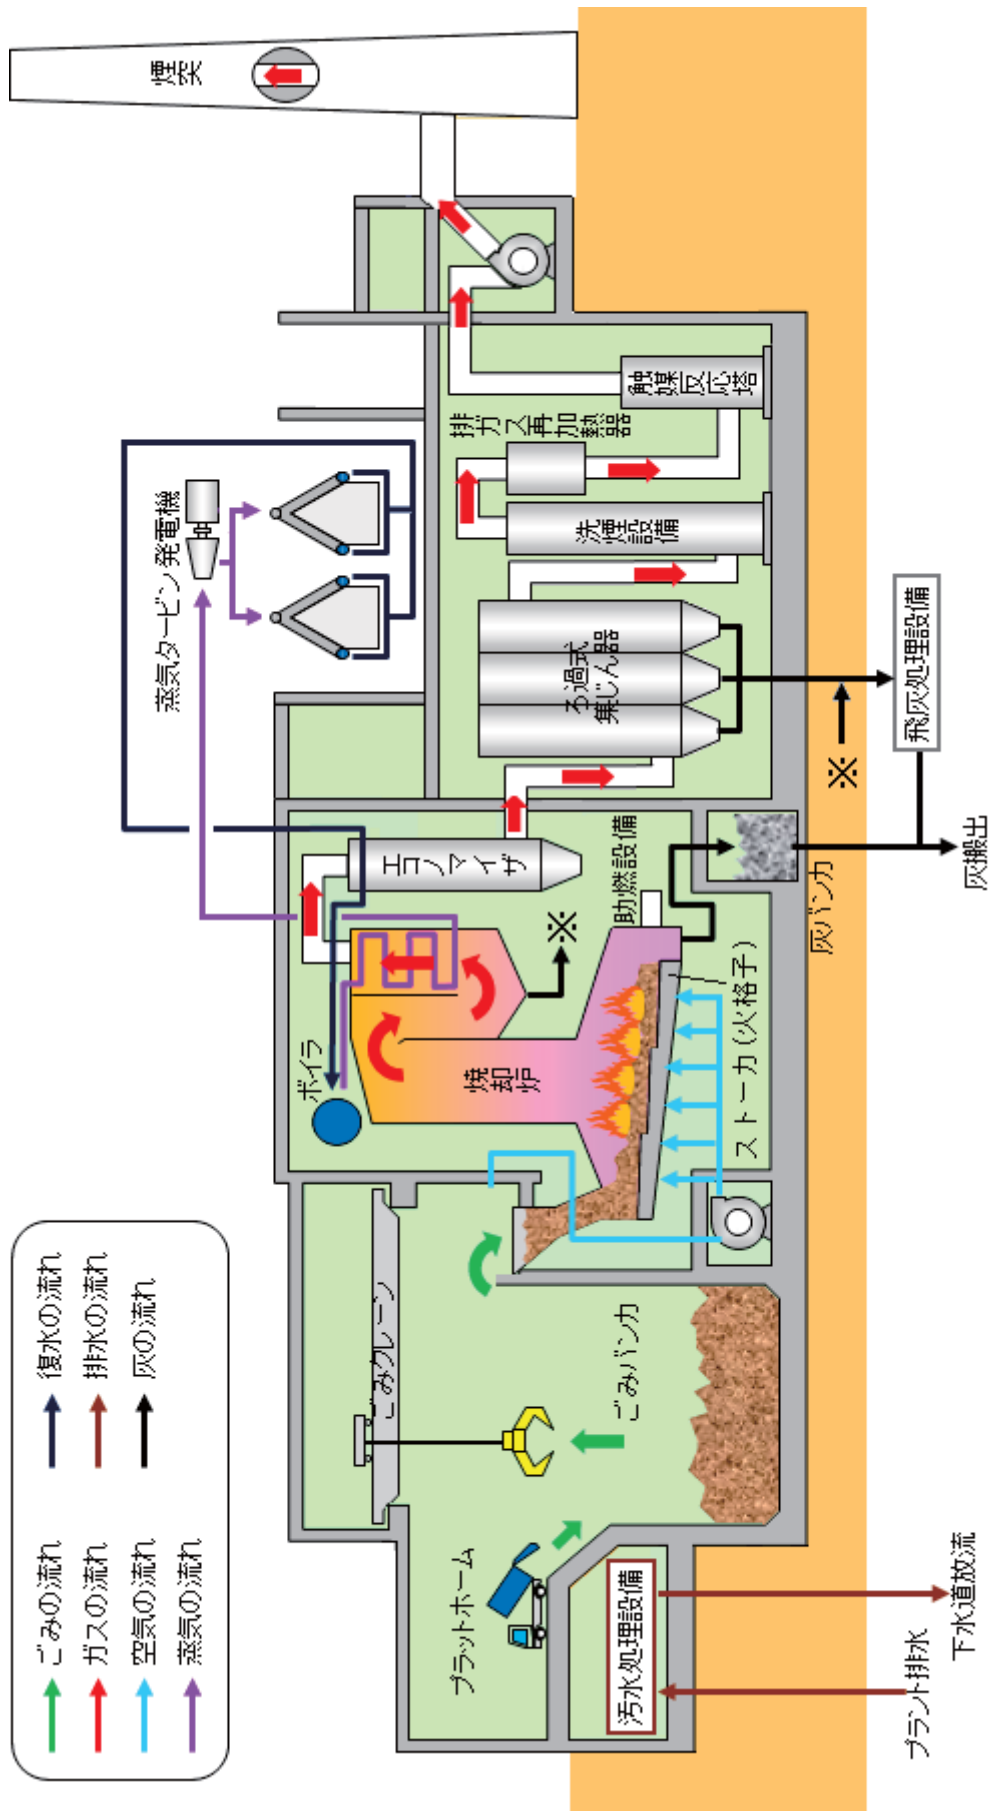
煙突

触媒反応塔

排ガス再加熱器

洗煙設備

ろ過式集じん器

飛灰処理設備

※

灰搬出

灰バンカ

蒸気タービン発電機

エコノマイザ

助燃設備

※

ボイラ

焼却炉

ストーカ（火格子）

ごみクレーン

ごみバンカ

プラットホーム

汚水処理設備

プラント排水

下水道放流

ごみの流れ
ガスの流れ
空気の流れ
蒸気の流れ
復水の流れ
排水の流れ
灰の流れ